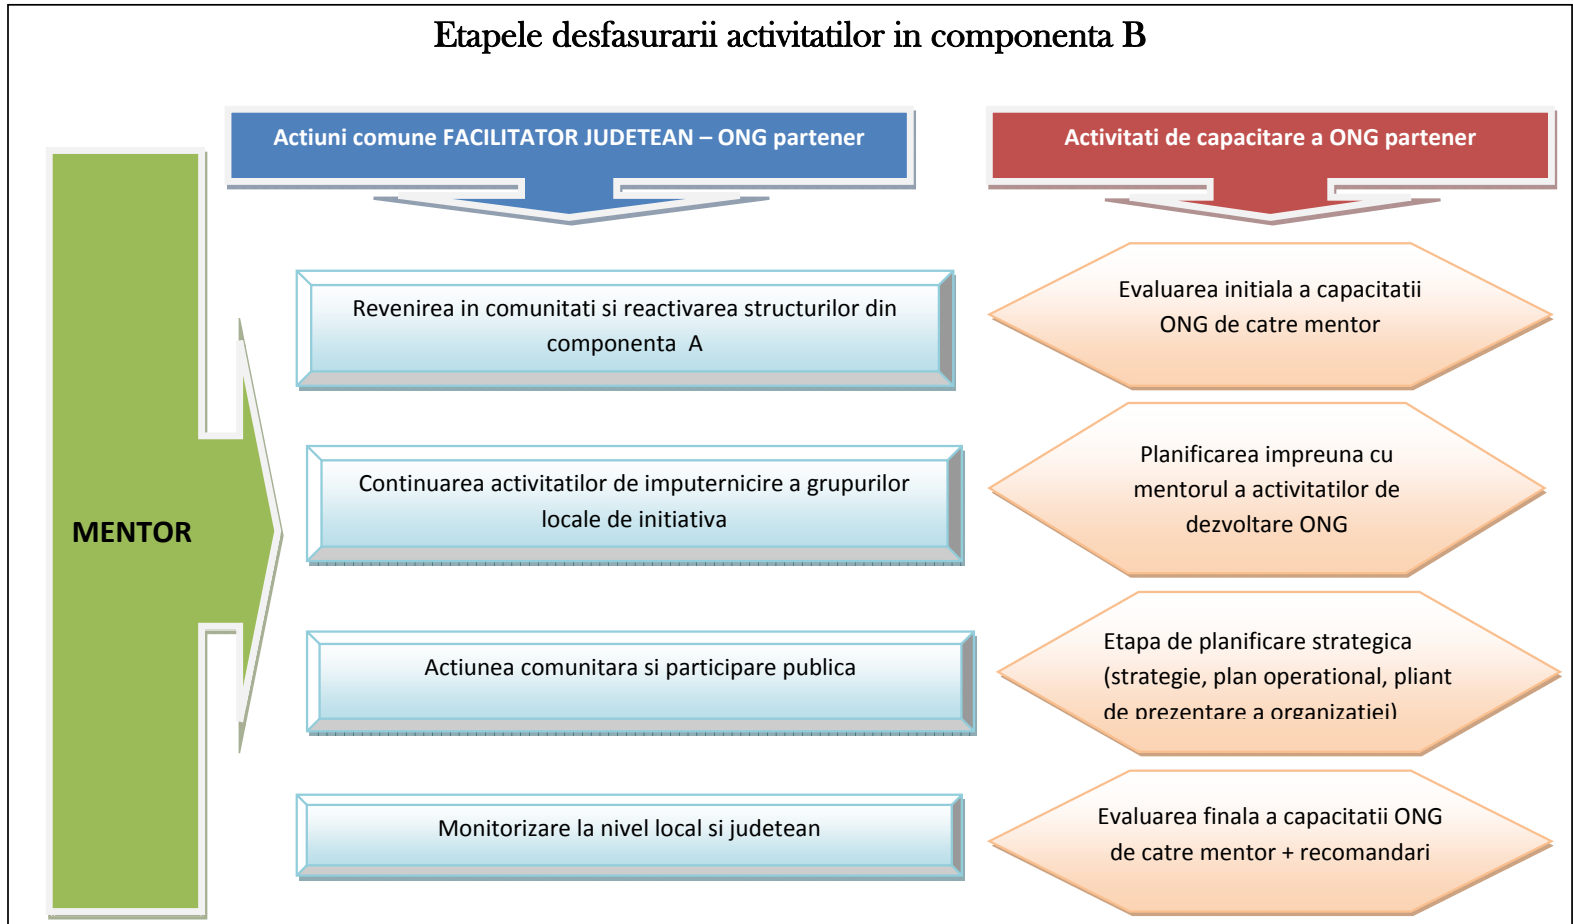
Etapele desfasurarii activitatilor in componenta B

Actiuni comune FACILITATOR JUDETEAN – ONG partener

Activitati de capacitare a ONG partener

MENTOR

Revenirea in comunitati si reactivarea structurilor din componenta A

Evaluarea initiala a capacitatii ONG de catre mentor

Continuarea activitatilor de imputernicire a grupurilor locale de initiativa

Planificarea impreuna cu mentorul a activitatilor de dezvoltare ONG

Actiunea comunitara si participare publica

Etapa de planificare strategica (strategie, plan operational, pliant de prezentare a organizatiei)

Monitorizare la nivel local si judetean

Evaluarea finala a capacitatii ONG de catre mentor + recomandari